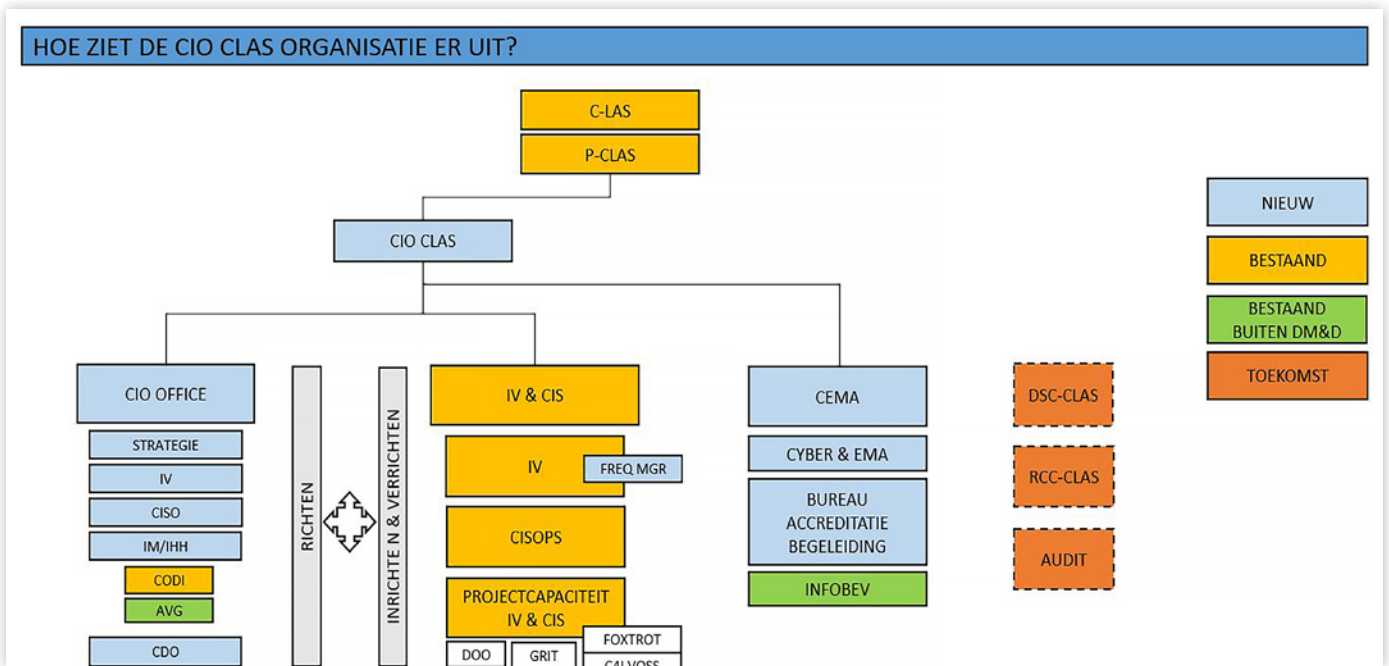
HOE ZIET DE CIO CLAS ORGANISATIE ER UIT?

C-LAS
P-CLAS

CIO CLAS

CIO OFFICE
STRATEGIE
IV
CISO
IM/IHH
CODI
AVG
CDO

RICHTEN

INRICHTEN & VERRICHTEN

IV & CIS
IV
FREQ MGR
CISOPS
PROJECTCAPACITEIT IV & CIS
FOXTROT
DOO
GRIT
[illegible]

CEMA
CYBER & EMA
BUREAU ACCREDITATIE BEGELEIDING
INFOBEV

DSC-CLAS
RCC-CLAS
AUDIT

NIEUW
BESTAAND
BESTAAND BUITEN DM&D
TOEKOMST